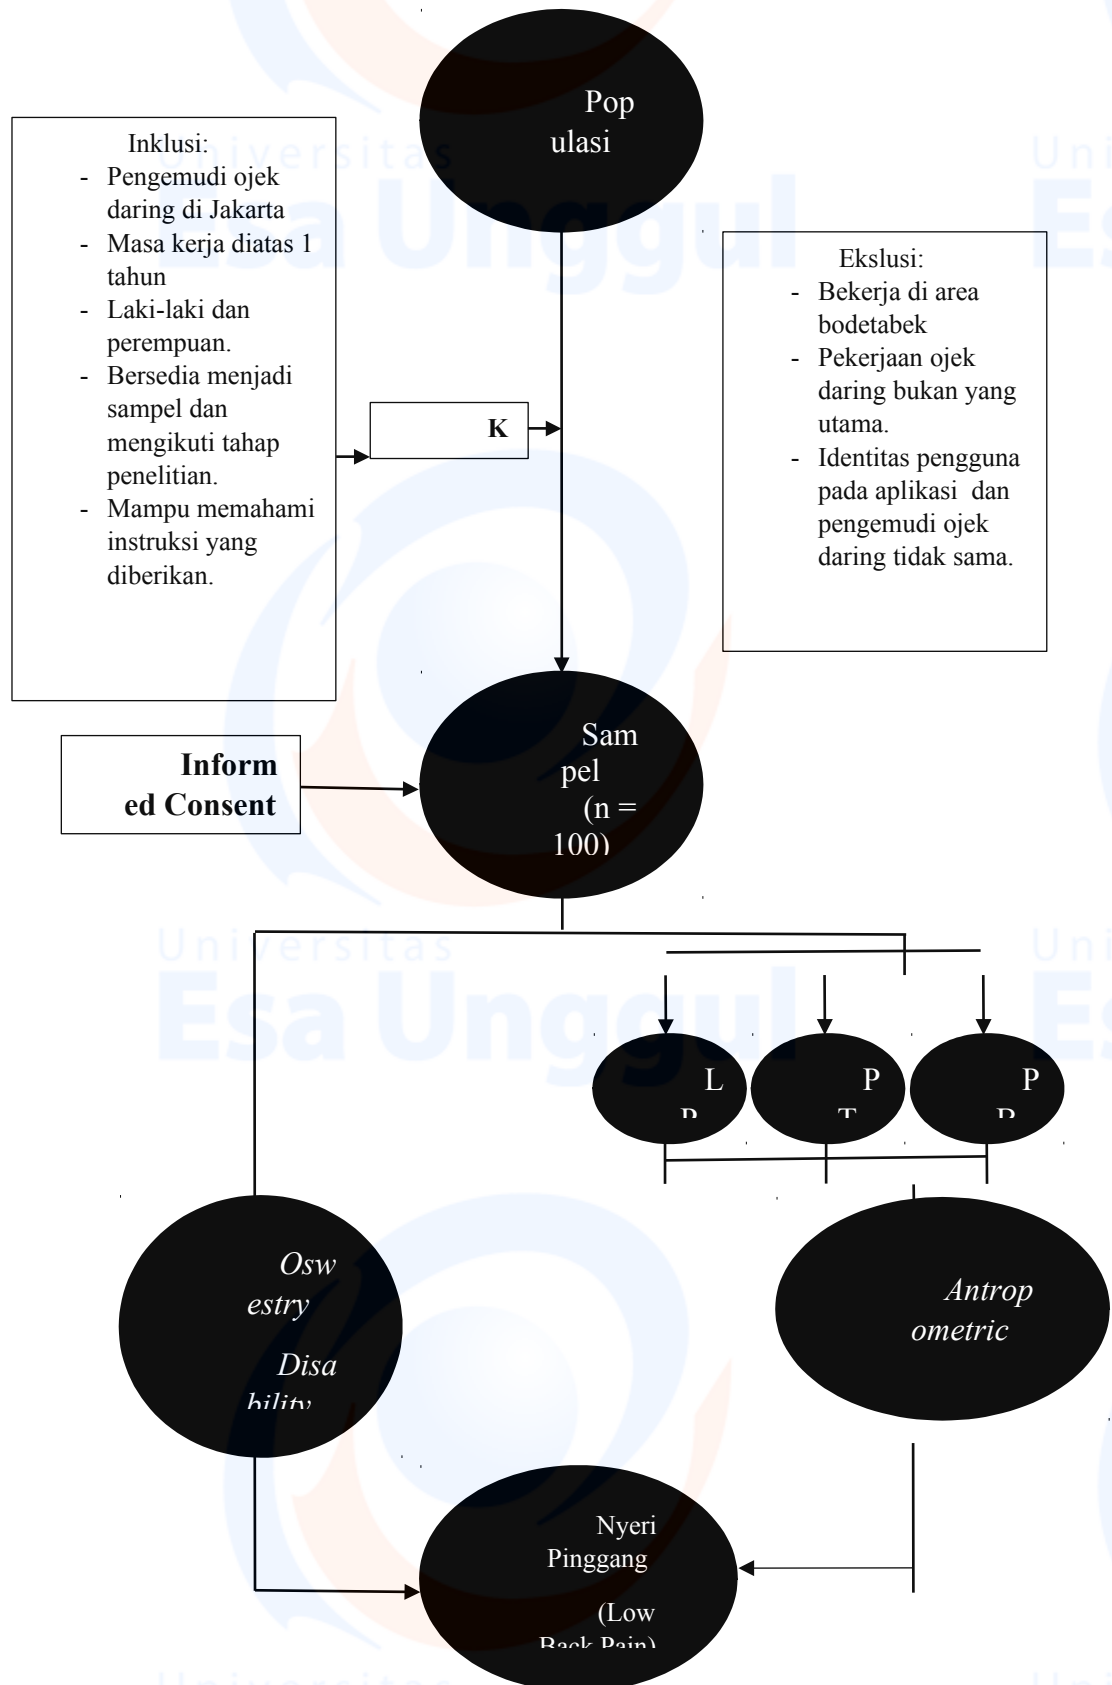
Populasi

Inklusi:
- Pengemudi ojek daring di Jakarta
- Masa kerja diatas 1 tahun
- Laki-laki dan perempuan.
- Bersedia menjadi sampel dan mengikuti tahap penelitian.
- Mampu memahami instruksi yang diberikan.

K

Ekslusi:
- Bekerja di area bodetabek
- Pekerjaan ojek daring bukan yang utama.
- Identitas pengguna pada aplikasi dan pengemudi ojek daring tidak sama.

Informed Consent

Sampel (n = 100)

L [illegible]

P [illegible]

P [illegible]

Oswestry Disability

Antropometric

Nyeri Pinggang (Low Back Pain)

Universitas Esa Unggul